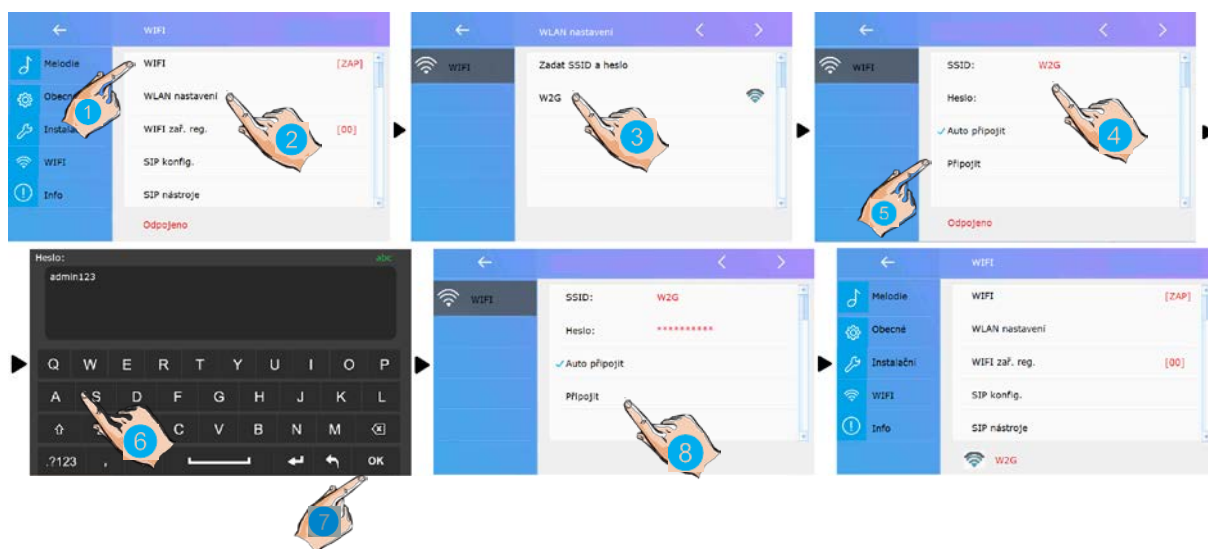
WIFI

Melodie

Obecné

Instalační

WIFI

Info

WIFI [ZAP]

WLAN nastavení

WIFI zař. reg. [00]

SIP konfig.

SIP nástroje

Odpojeno

1

2

WLAN nastavení

WIFI

Zadat SSID a heslo

W2G

3

WIFI

SSID: W2G

Heslo:

✓Auto připojit

Připojit

Odpojeno

4

5

Heslo: abc

admin123

Q W E R T Y U I O P

A S D F G H J K L

C V B N M

.?123 , OK

6

7

WIFI

SSID: W2G

Heslo: **********

✓Auto připojit

Připojit

8

WIFI

Melodie

Obecné

Instalační

WIFI

Info

WIFI [ZAP]

WLAN nastavení

WIFI zař. reg. [00]

SIP konfig.

SIP nástroje

W2G